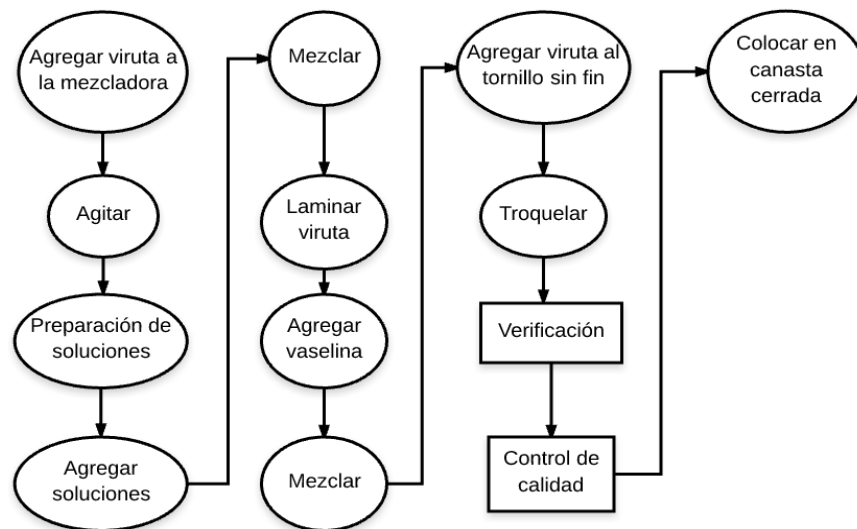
Agregar viruta a la mezcladora

Agitar

Preparación de soluciones

Agregar soluciones

Mezclar

Laminar viruta

Agregar vaselina

Mezclar

Agregar viruta al tornillo sin fin

Troquelar

Verificación

Control de calidad

Colocar en canasta cerrada